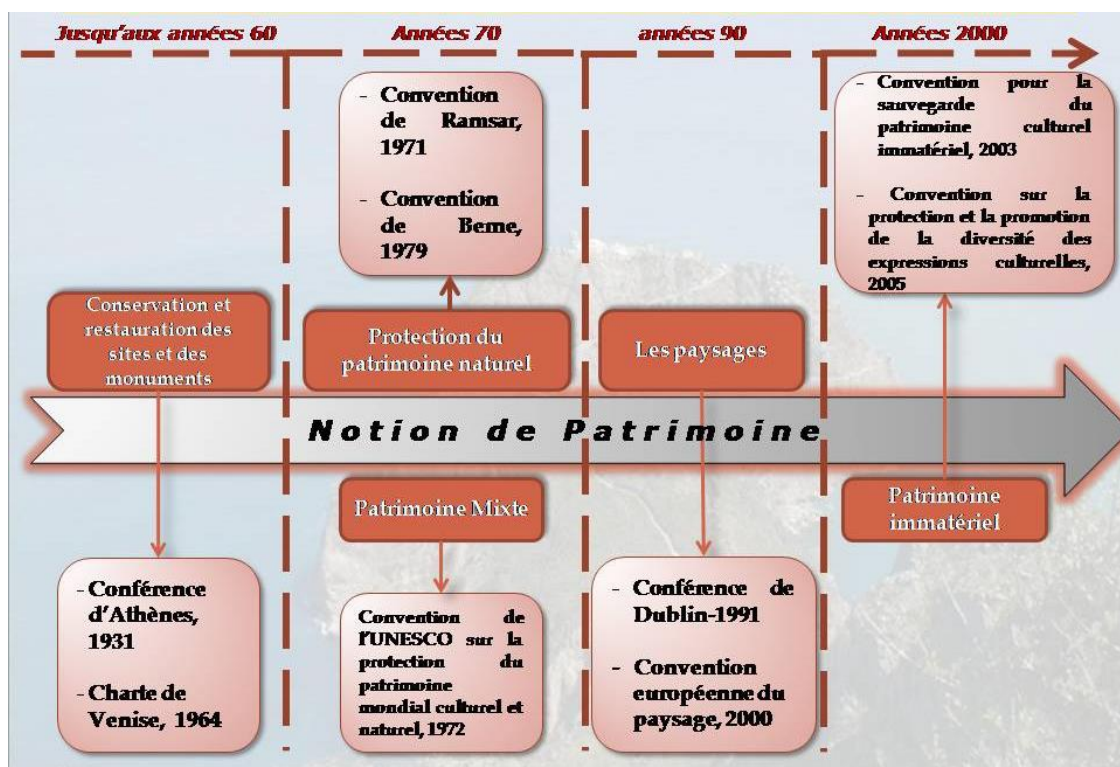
Jusqu'aux années 60

Années 70

années 90

Années 2000

- Convention de Ramsar, 1971

- Convention de Berne, 1979

- Convention pour la sauvegarde du patrimoine culturel immatériel, 2003

- Convention sur la protection et la promotion de la diversité des expressions culturelles, 2005

Conservation et restauration des sites et des monuments

Protection du patrimoine naturel

Les paysages

Notion de Patrimoine

Patrimoine Mixte

Patrimoine immatériel

- Conférence d'Athènes, 1931

- Charte de Venise, 1964

Convention de l'UNESCO sur la protection du patrimoine mondial culturel et naturel, 1972

- Conférence de Dublin-1991

- Convention européenne du paysage, 2000